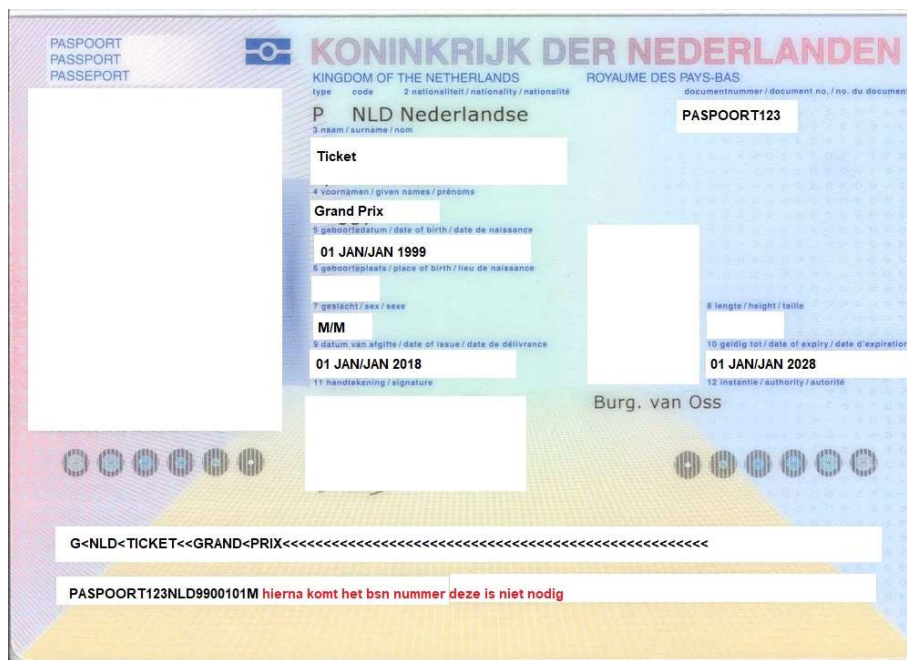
PASPOORT
PASSPORT
PASSEPORT

KONINKRIJK DER NEDERLANDEN
KINGDOM OF THE NETHERLANDS
ROYAUME DES PAYS-BAS

type code 2 nationaliteit / nationality / nationalité
documentnummer / document no. / no. du document
P NLD Nederlandse
PASPOORT123

3 naam / surname / nom
Ticket

4 voornamen / given names / prénoms
Grand Prix

5 geboortedatum / date of birth / date de naissance
01 JAN/JAN 1999

6 geboorteplaats / place of birth / lieu de naissance

7 geslacht / sex / sexe
M/M

8 lengte / height / taille

9 datum van afgifte / date of issue / date de délivrance
01 JAN/JAN 2018

10 geldig tot / date of expiry / date d'expiration
01 JAN/JAN 2028

11 handtekening / signature

12 instantie / authority / autorité
Burg. van Oss

G<NLD<TICKET<<GRAND<PRIX<<<<<<<<<<<<<<<<<<<<<<<<<<<<<<<<<<<<<<<<<<<<<<<<<<<<<<

PASPOORT123NLD9900101M hierna komt het bsn nummer deze is niet nodig